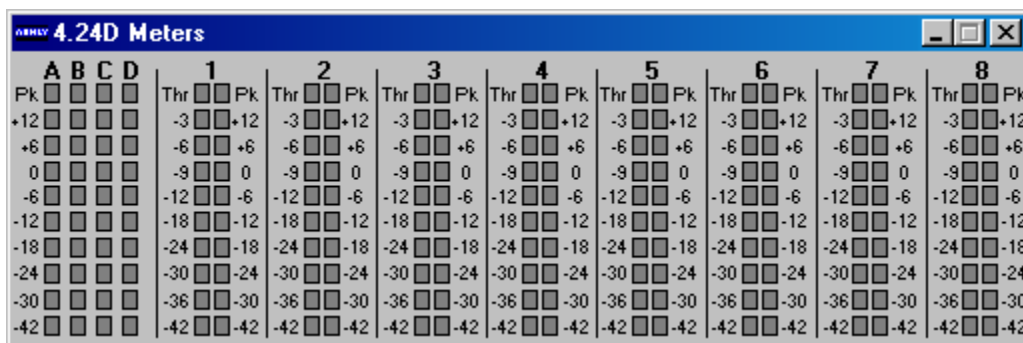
ASHLY 4.24D Meters

| A B C D | 1 | 2 | 3 | 4 | 5 | 6 | 7 | 8 |
|---|---|---|---|---|---|---|---|---|
| Pk | Thr Pk | Thr Pk | Thr Pk | Thr Pk | Thr Pk | Thr Pk | Thr Pk | Thr Pk |
| +12 | -3 +12 | -3 +12 | -3 +12 | -3 +12 | -3 +12 | -3 +12 | -3 +12 | -3 +12 |
| +6 | -6 +6 | -6 +6 | -6 +6 | -6 +6 | -6 +6 | -6 +6 | -6 +6 | -6 +6 |
| 0 | -9 0 | -9 0 | -9 0 | -9 0 | -9 0 | -9 0 | -9 0 | -9 0 |
| -6 | -12 -6 | -12 -6 | -12 -6 | -12 -6 | -12 -6 | -12 -6 | -12 -6 | -12 -6 |
| -12 | -18 -12 | -18 -12 | -18 -12 | -18 -12 | -18 -12 | -18 -12 | -18 -12 | -18 -12 |
| -18 | -24 -18 | -24 -18 | -24 -18 | -24 -18 | -24 -18 | -24 -18 | -24 -18 | -24 -18 |
| -24 | -30 -24 | -30 -24 | -30 -24 | -30 -24 | -30 -24 | -30 -24 | -30 -24 | -30 -24 |
| -30 | -36 -30 | -36 -30 | -36 -30 | -36 -30 | -36 -30 | -36 -30 | -36 -30 | -36 -30 |
| -42 | -42 -42 | -42 -42 | -42 -42 | -42 -42 | -42 -42 | -42 -42 | -42 -42 | -42 -42 |